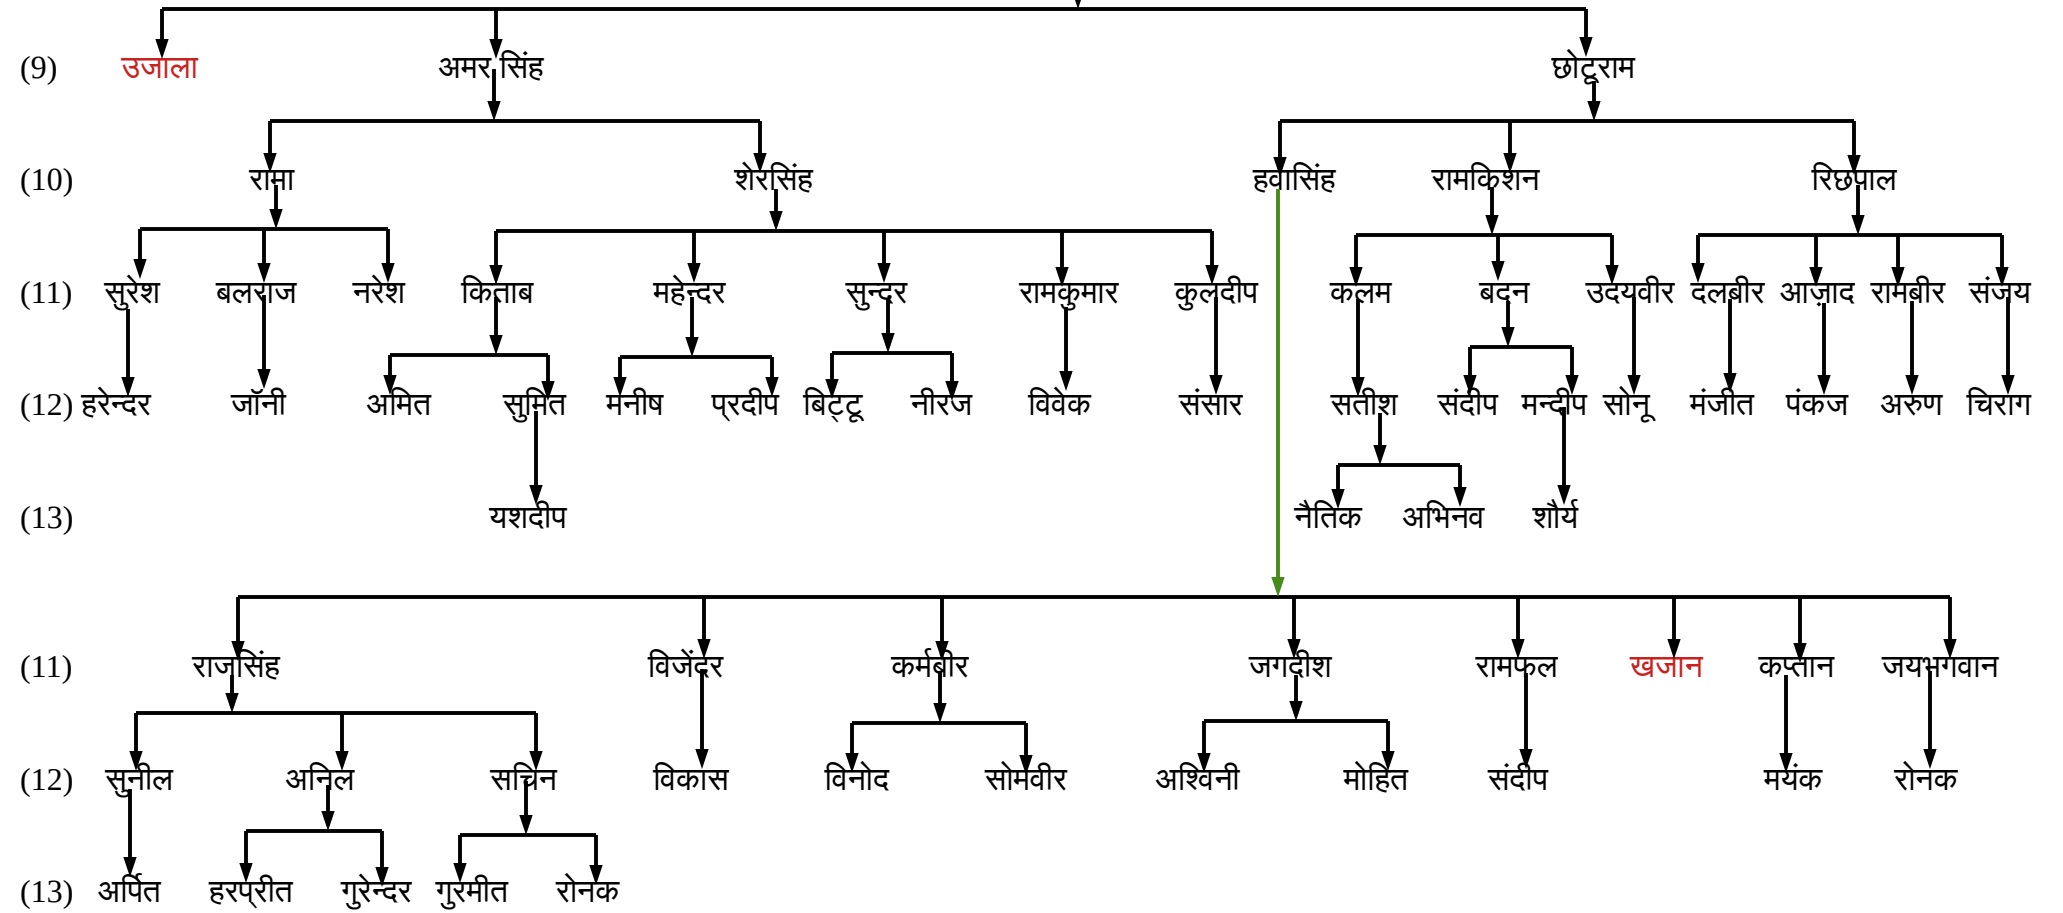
(9) उजाला अमर सिंह छोटूराम

(10) रामा शेरसिंह हवासिंह रामकिशन रिछपाल

(11) सुरेश बलराज नरेश किताब महेन्दर सुन्दर रामकुमार कुलदीप कलम बदन उदयवीर दलबीर आज़ाद रामबीर संजय

(12) हरेन्दर जॉनी अमित सुमित मनीष प्रदीप बिट्टू नीरज विवेक संसार सतीश संदीप मन्दीप सोनू मंजीत पंकज अरुण चिराग

(13) यशदीप नैतिक अभिनव शौर्य

(11) राजसिंह विजेंदर कर्मबीर जगदीश रामफल खजान कप्तान जयभगवान

(12) सुनील अनिल सचिन विकास विनोद सोमवीर अश्विनी मोहित संदीप मयंक रोनक

(13) अर्पित हरप्रीत गुरेन्दर गुरमीत रोनक